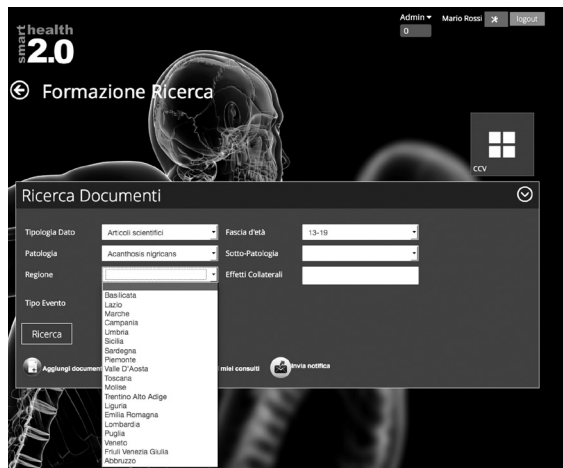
smart health 2.0

Admin ▾ 0 Mario Rossi logout

Formazione Ricerca

CCV

Ricerca Documenti

Tipologia Dato Articoli scientifici
Fascia d'età 13-19
Patologia Acanthosis nigricans
Sotto-Patologia
Regione
Effetti Collaterali
Tipo Evento

Basilicata
Lazio
Marche
Campania
Umbria
Sicilia
Sardegna
Piemonte
Valle D'Aosta
Toscana
Molise
Trentino Alto Adige
Liguria
Emilia Romagna
Lombardia
Puglia
Veneto
Friuli Venezia Giulia
Abbruzzo

Ricerca

Aggiungi document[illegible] miei consulti Invia notifica